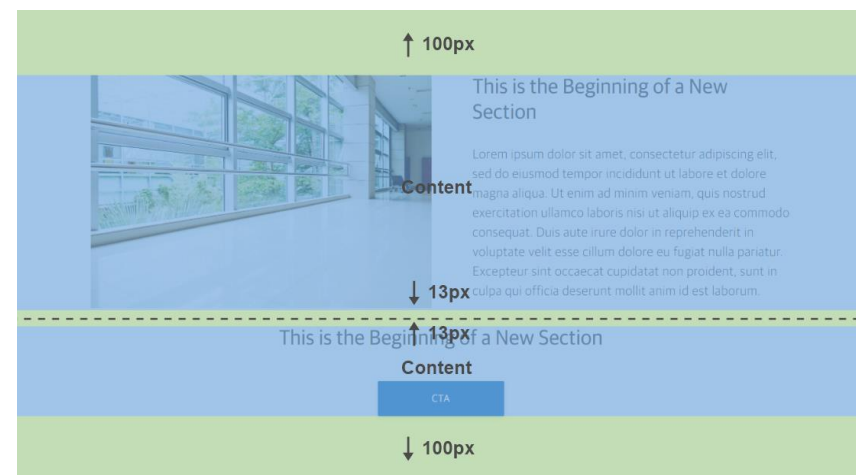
↑ 100px

This is the Beginning of a New Section

Lorem ipsum dolor sit amet, consectetur adipiscing elit, sed do eiusmod tempor incididunt ut labore et dolore magna aliqua. Ut enim ad minim veniam, quis nostrud exercitation ullamco laboris nisi ut aliquip ex ea commodo consequat. Duis aute irure dolor in reprehenderit in voluptate velit esse cillum dolore eu fugiat nulla pariatur. Excepteur sint occaecat cupidatat non proident, sunt in culpa qui officia deserunt mollit anim id est laborum.

Content

↓ 13px

↑ 13px

This is the Beginning of a New Section

Content

CTA

↓ 100px